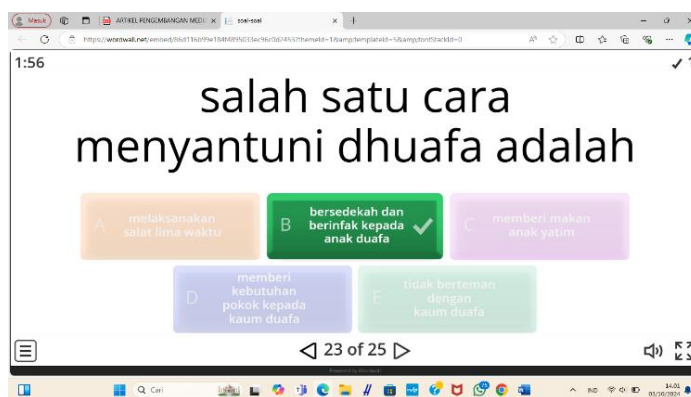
Masuk | ARTIKEL PENGEMBANGAN MEDI × | soal-soal ×

https://wordwall.net/embed/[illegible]?themeId=1&templateId=5&fontStackId=0

1:56

salah satu cara menyantuni dhuafa adalah

A melaksanakan salat lima waktu

B bersedekah dan berinfak kepada anak duafa

C memberi makan anak yatim

D memberi kebutuhan pokok kepada kaum duafa

E tidak berteman dengan kaum duafa

23 of 25

Powered by Wordwall

Cari

14.01
03/10/2024